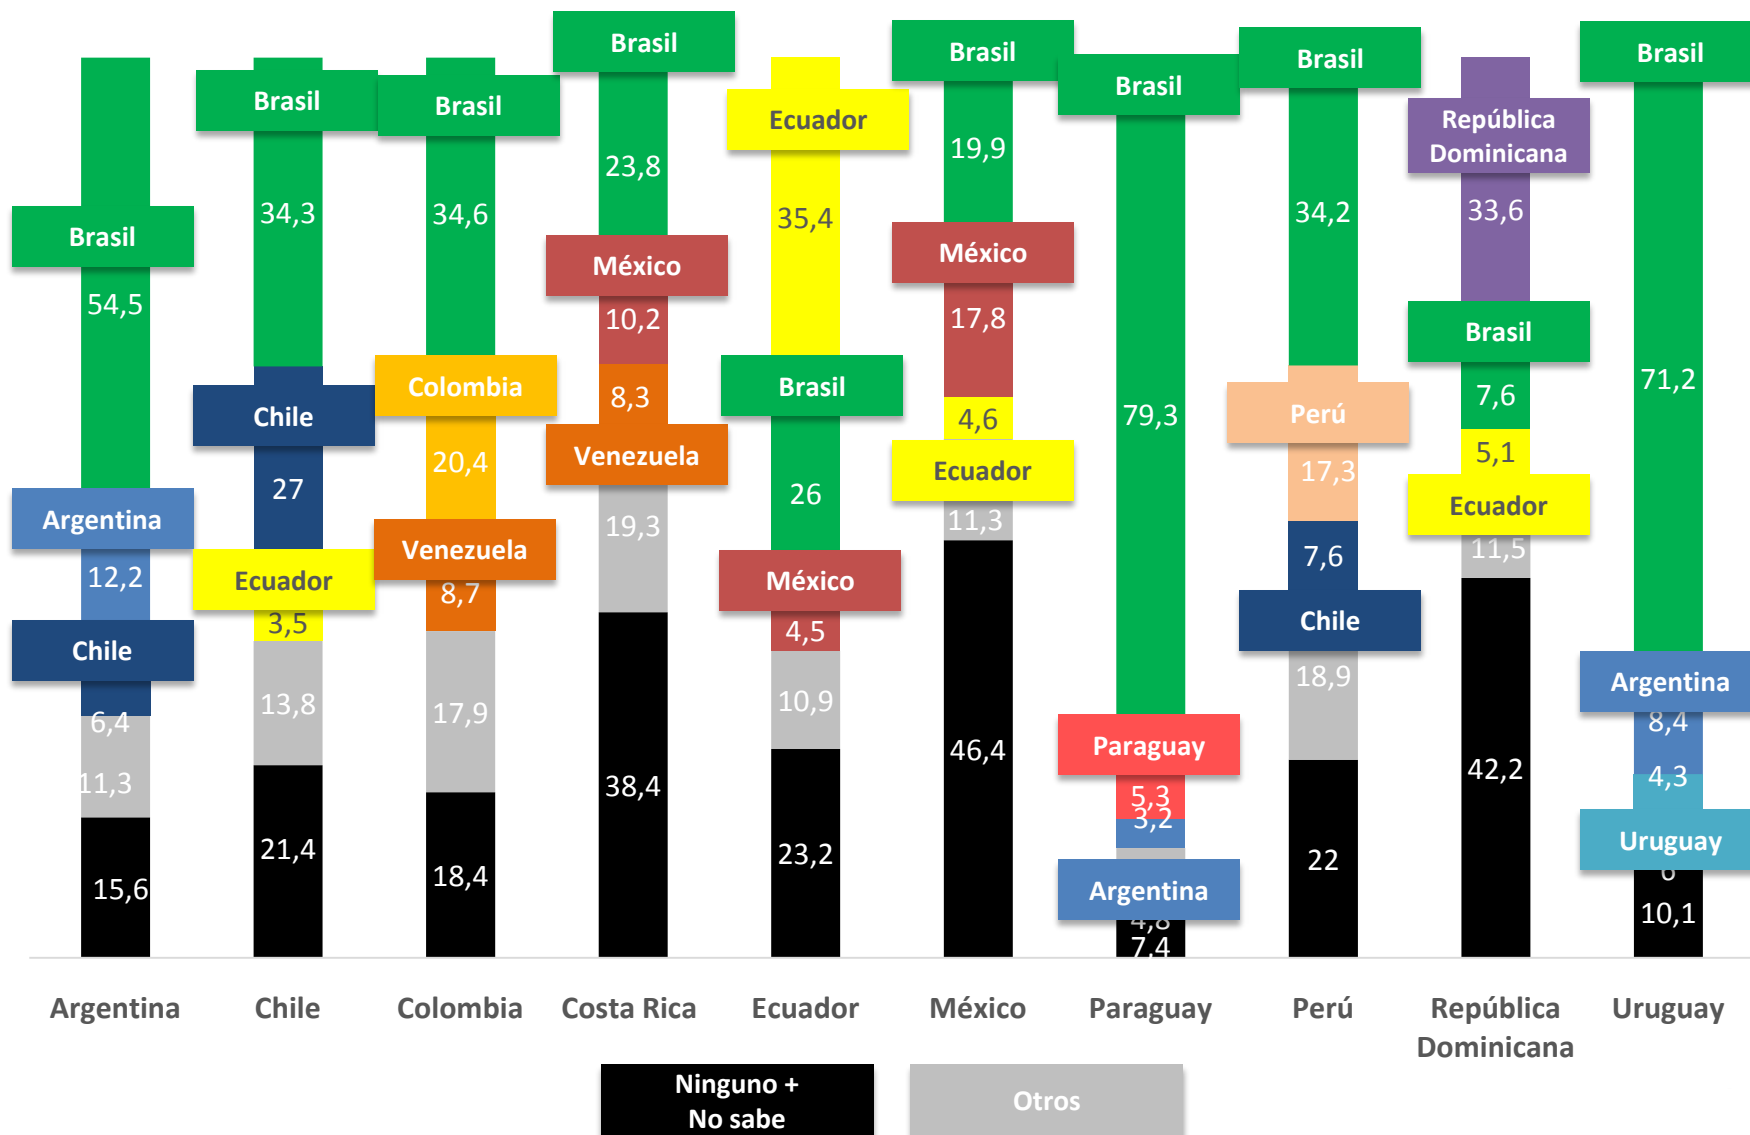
Brasil
54,5
Argentina
12,2
Chile
6,4
11,3
15,6

Brasil
34,3
Chile
27
Ecuador
3,5
13,8
21,4

Brasil
34,6
Colombia
20,4
Venezuela
8,7
17,9
18,4

Brasil
23,8
México
10,2
8,3
Venezuela
19,3
38,4

Ecuador
35,4
Brasil
26
México
4,5
10,9
23,2

Brasil
19,9
México
17,8
4,6
Ecuador
11,3
46,4

Brasil
79,3
Paraguay
5,3
3,2
Argentina
4,8
7,4

Brasil
34,2
Perú
17,3
7,6
Chile
18,9
22

República Dominicana
33,6
Brasil
7,6
5,1
Ecuador
11,5
42,2

Brasil
71,2
Argentina
8,4
4,3
Uruguay
6
10,1

Argentina Chile Colombia Costa Rica Ecuador México Paraguay Perú República Dominicana Uruguay

Ninguno + No sabe
Otros